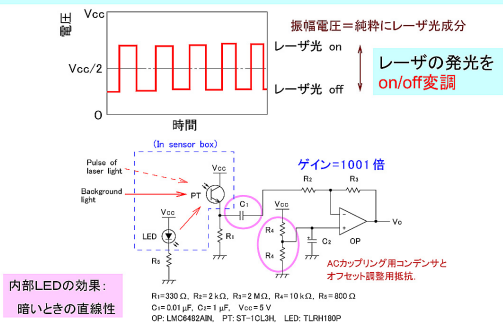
電圧

Vcc

Vcc/2

0

時間

振幅電圧＝純粋にレーザ光成分

レーザ光 on

レーザ光 off

レーザの発光を
on/off変調

(In sensor box)

Pulse of laser light

Background light

PT

Vcc

LED

Vcc

R3

R1

C1

ゲイン＝1001 倍

R2

R3

Vcc

R4

R4

C2

OP

Vo

ACカップリング用コンデンサと
オフセット調整用抵抗.

内部LEDの効果：
暗いときの直線性

R1＝330 Ω, R2＝2 kΩ, R3＝2 MΩ, R4＝10 kΩ, R5＝800 Ω
C1＝0.01 μF, C2＝1 μF, Vcc＝5 V
OP: LMC6482AIN, PT: ST-1CL3H, LED: TLRH180P